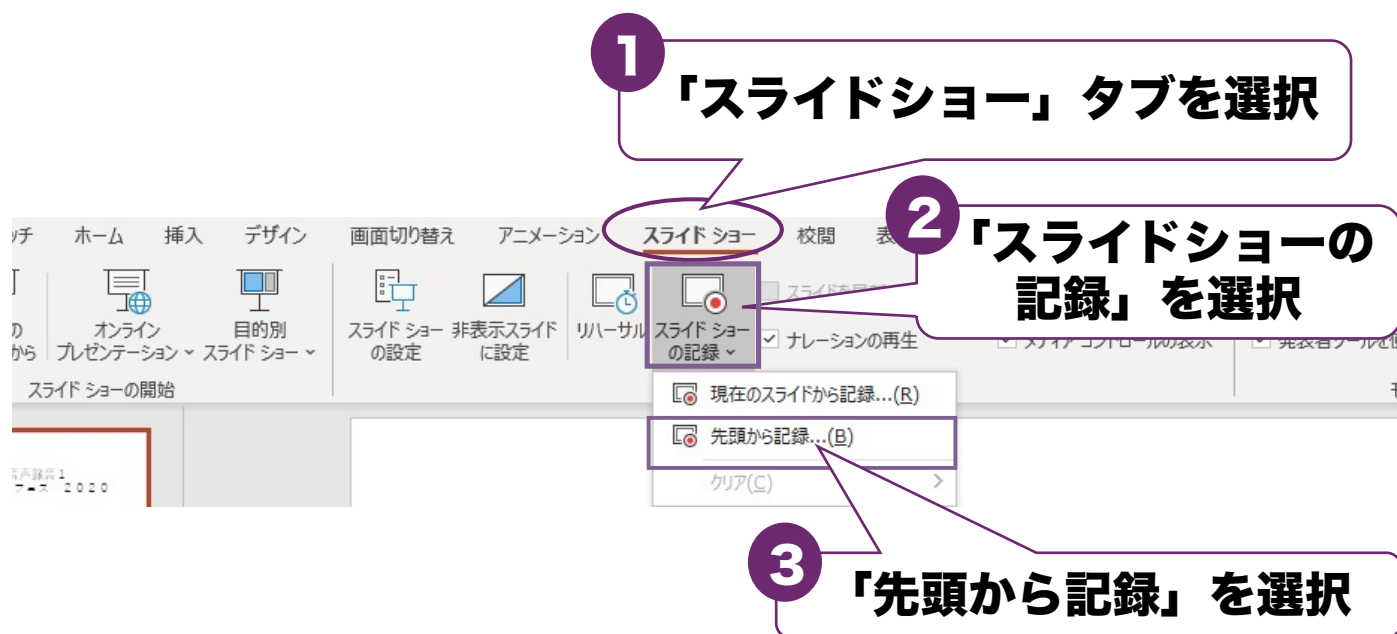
1
「スライドショー」タブを選択

ッチ　ホーム　挿入　デザイン　画面切り替え　アニメーション　スライド ショー　校閲　表

2
「スライドショーの記録」を選択

の
から　オンライン プレゼンテーション　目的別 スライド ショー　スライド ショーの設定　非表示スライドに設定　リハーサル　スライド ショーの記録

スライドを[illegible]
ナレーションの再生
メディア コントロールの表示
発表者ツールを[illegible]

スライド ショーの開始

現在のスライドから記録...(R)
先頭から記録...(B)
クリア(C)

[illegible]
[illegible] 2020

3
「先頭から記録」を選択